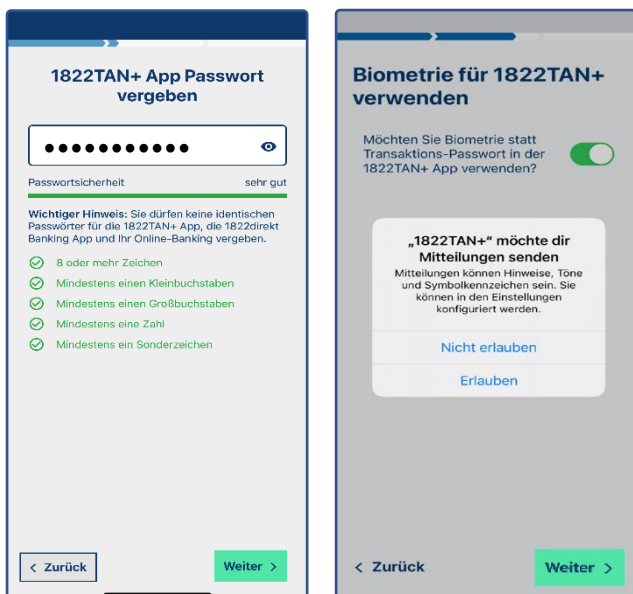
1822TAN+ App Passwort vergeben

●●●●●●●●●●●

Passwortsicherheit sehr gut

**Wichtiger Hinweis:** Sie dürfen keine identischen Passwörter für die 1822TAN+ App, die 1822direkt Banking App und Ihr Online-Banking vergeben.

8 oder mehr Zeichen
Mindestens einen Kleinbuchstaben
Mindestens einen Großbuchstaben
Mindestens eine Zahl
Mindestens ein Sonderzeichen

< Zurück

Weiter >

Biometrie für 1822TAN+ verwenden

Möchten Sie Biometrie statt Transaktions-Passwort in der 1822TAN+ App verwenden?

„1822TAN+" möchte dir Mitteilungen senden

Mitteilungen können Hinweise, Töne und Symbolkennzeichen sein. Sie können in den Einstellungen konfiguriert werden.

Nicht erlauben

Erlauben

< Zurück

Weiter >